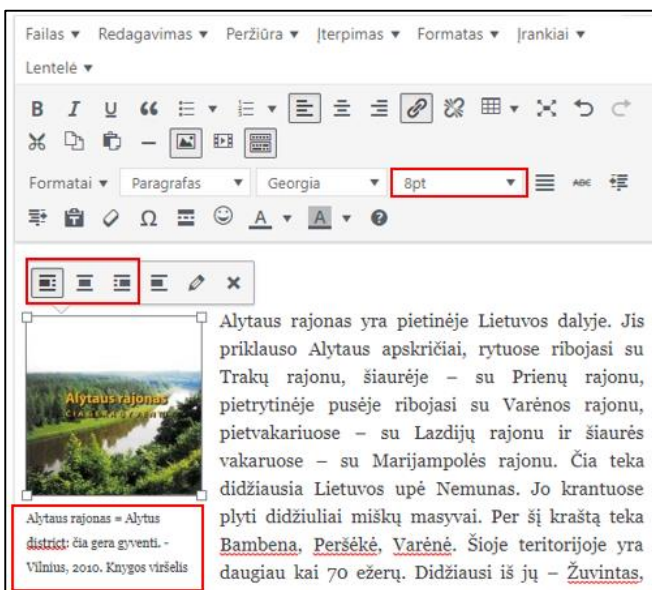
Failas ▾ Redagavimas ▾ Peržiūra ▾ Įterpimas ▾ Formatas ▾ Įrankiai ▾ Lentelė ▾

B I U

Formatai ▾ Paragrafas ▾ Georgia ▾ 8pt ▾

Alytaus rajonas
CIA GERA GYVENTI

Alytaus rajonas = Alytus district: čia gera gyventi. - Vilnius, 2010. Knygos viršelis

Alytaus rajonas yra pietinėje Lietuvos dalyje. Jis priklauso Alytaus apskričiai, rytuose ribojasi su Trakų rajonu, šiaurėje – su Prienų rajonu, pietrytinėje pusėje ribojasi su Varėnos rajonu, pietvakariuose – su Lazdijų rajonu ir šiaurės vakaruose – su Marijampolės rajonu. Čia teka didžiausia Lietuvos upė Nemunas. Jo krantuose plyti didžiuliai miškų masyvai. Per šį kraštą teka Bambena, Peršėkė, Varėnė. Šioje teritorijoje yra daugiau kai 70 ežerų. Didžiausi iš jų – Žuvintas,